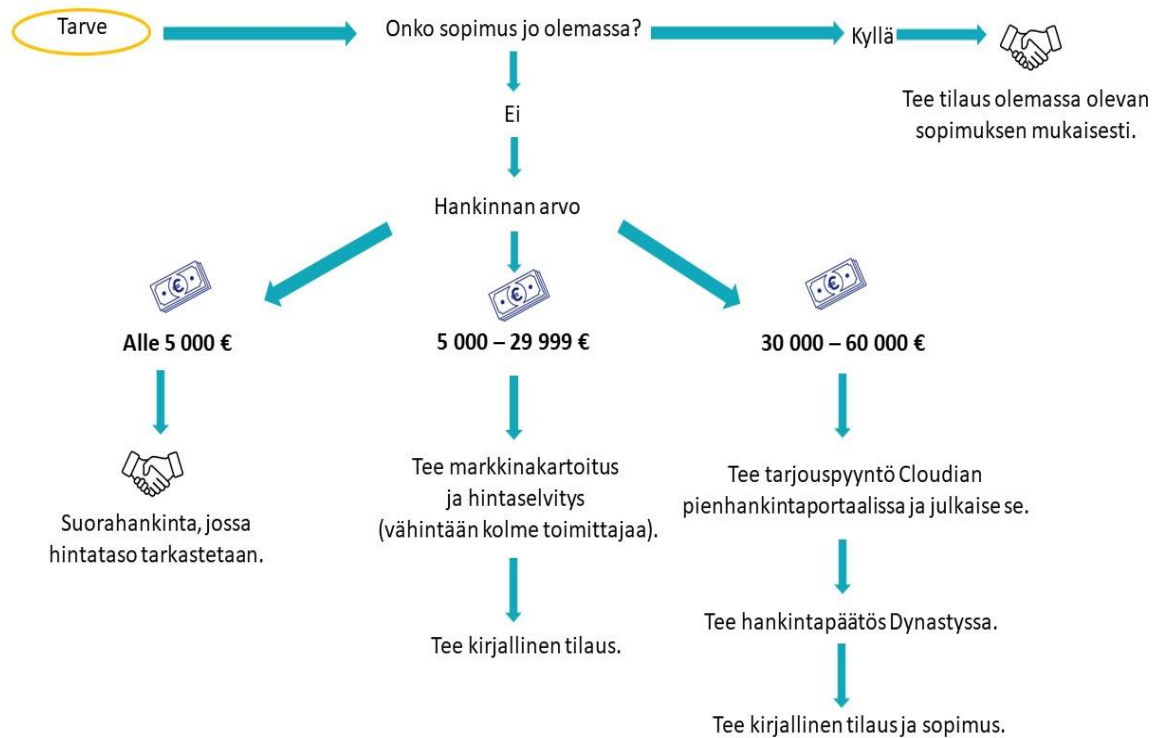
Tarve

Onko sopimus jo olemassa?

Kyllä

Tee tilaus olemassa olevan sopimuksen mukaisesti.

Ei

Hankinnan arvo

Alle 5 000 €

Suorahankinta, jossa hintataso tarkastetaan.

5 000 – 29 999 €

Tee markkinakartoitus ja hintaselvitys (vähintään kolme toimittajaa).

Tee kirjallinen tilaus.

30 000 – 60 000 €

Tee tarjouspyyntö Cloudian pienhankintaportaalissa ja julkaise se.

Tee hankintapäätös Dynastyssa.

Tee kirjallinen tilaus ja sopimus.